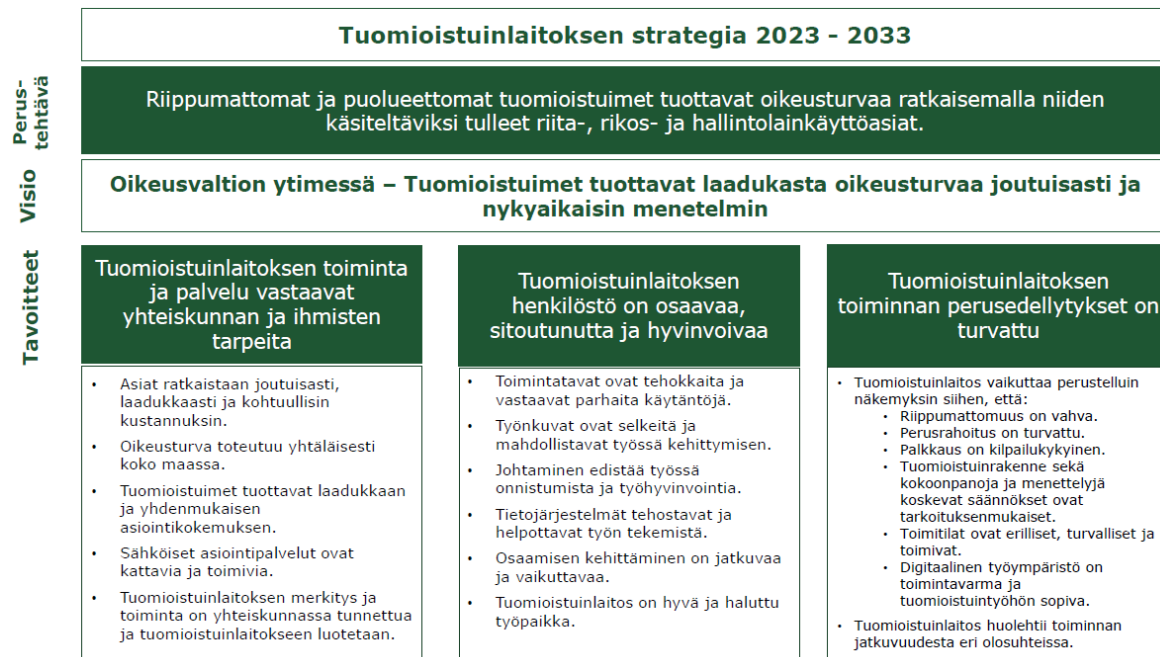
Tuomioistuinlaitoksen strategia 2023 - 2033

Perustehtävä

Riippumattomat ja puolueettomat tuomioistuimet tuottavat oikeusturvaa ratkaisemalla niiden käsiteltäviksi tulleet riita-, rikos- ja hallintolainkäyttöasiat.

Visio

Oikeusvaltion ytimessä – Tuomioistuimet tuottavat laadukasta oikeusturvaa joutuisasti ja nykyaikaisin menetelmin

Tavoitteet

Tuomioistuinlaitoksen toiminta ja palvelu vastaavat yhteiskunnan ja ihmisten tarpeita

- Asiat ratkaistaan joutuisasti, laadukkaasti ja kohtuullisin kustannuksin.
- Oikeusturva toteutuu yhtäläisesti koko maassa.
- Tuomioistuimet tuottavat laadukkaan ja yhdenmukaisen asiointikokemuksen.
- Sähköiset asiointipalvelut ovat kattavia ja toimivia.
- Tuomioistuinlaitoksen merkitys ja toiminta on yhteiskunnassa tunnettua ja tuomioistuinlaitokseen luotetaan.

Tuomioistuinlaitoksen henkilöstö on osaavaa, sitoutunutta ja hyvinvoivaa

- Toimintatavat ovat tehokkaita ja vastaavat parhaita käytäntöjä.
- Työnkuvat ovat selkeitä ja mahdollistavat työssä kehittymisen.
- Johtaminen edistää työssä onnistumista ja työhyvinvointia.
- Tietojärjestelmät tehostavat ja helpottavat työn tekemistä.
- Osaamisen kehittäminen on jatkuvaa ja vaikuttavaa.
- Tuomioistuinlaitos on hyvä ja haluttu työpaikka.

Tuomioistuinlaitoksen toiminnan perusedellytykset on turvattu

- Tuomioistuinlaitos vaikuttaa perustelluin näkemyksin siihen, että:
  - Riippumattomuus on vahva.
  - Perusrahoitus on turvattu.
  - Palkkaus on kilpailukykyinen.
  - Tuomioistuinrakenne sekä kokoonpanoja ja menettelyjä koskevat säännökset ovat tarkoituksenmukaiset.
  - Toimitilat ovat erilliset, turvalliset ja toimivat.
  - Digitaalinen työympäristö on toimintavarma ja tuomioistuintyöhön sopiva.
- Tuomioistuinlaitos huolehtii toiminnan jatkuvuudesta eri olosuhteissa.